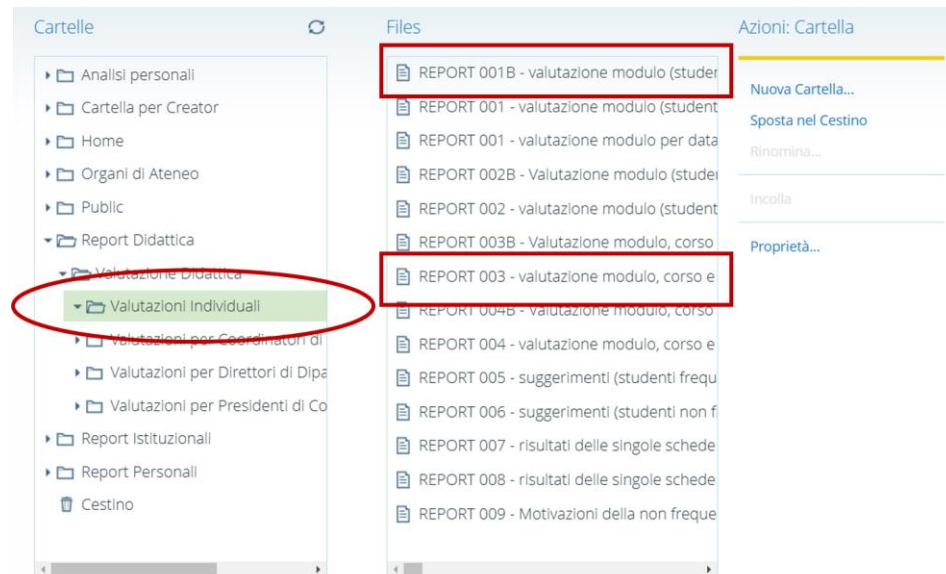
Cartelle

Analisi personali
Cartella per Creator
Home
Organi di Ateneo
Public
Report Didattica
Valutazione Didattica
Valutazioni Individuali
Valutazioni per Coordinatori di
Valutazioni per Direttori di Dipa
Valutazioni per Presidenti di Co
Report Istituzionali
Report Personali
Cestino

Files

REPORT 001B - valutazione modulo (studer
REPORT 001 - valutazione modulo (student
REPORT 001 - valutazione modulo per data
REPORT 002B - Valutazione modulo (studer
REPORT 002 - valutazione modulo (student
REPORT 003B - Valutazione modulo, corso
REPORT 003 - valutazione modulo, corso e
REPORT 004B - valutazione modulo, corso
REPORT 004 - valutazione modulo, corso e
REPORT 005 - suggerimenti (studenti frequ
REPORT 006 - suggerimenti (studenti non f
REPORT 007 - risultati delle singole schede
REPORT 008 - risultati delle singole schede
REPORT 009 - Motivazioni della non freque

Azioni: Cartella

Nuova Cartella...
Sposta nel Cestino
Rinomina...
Incolla
Proprietà...